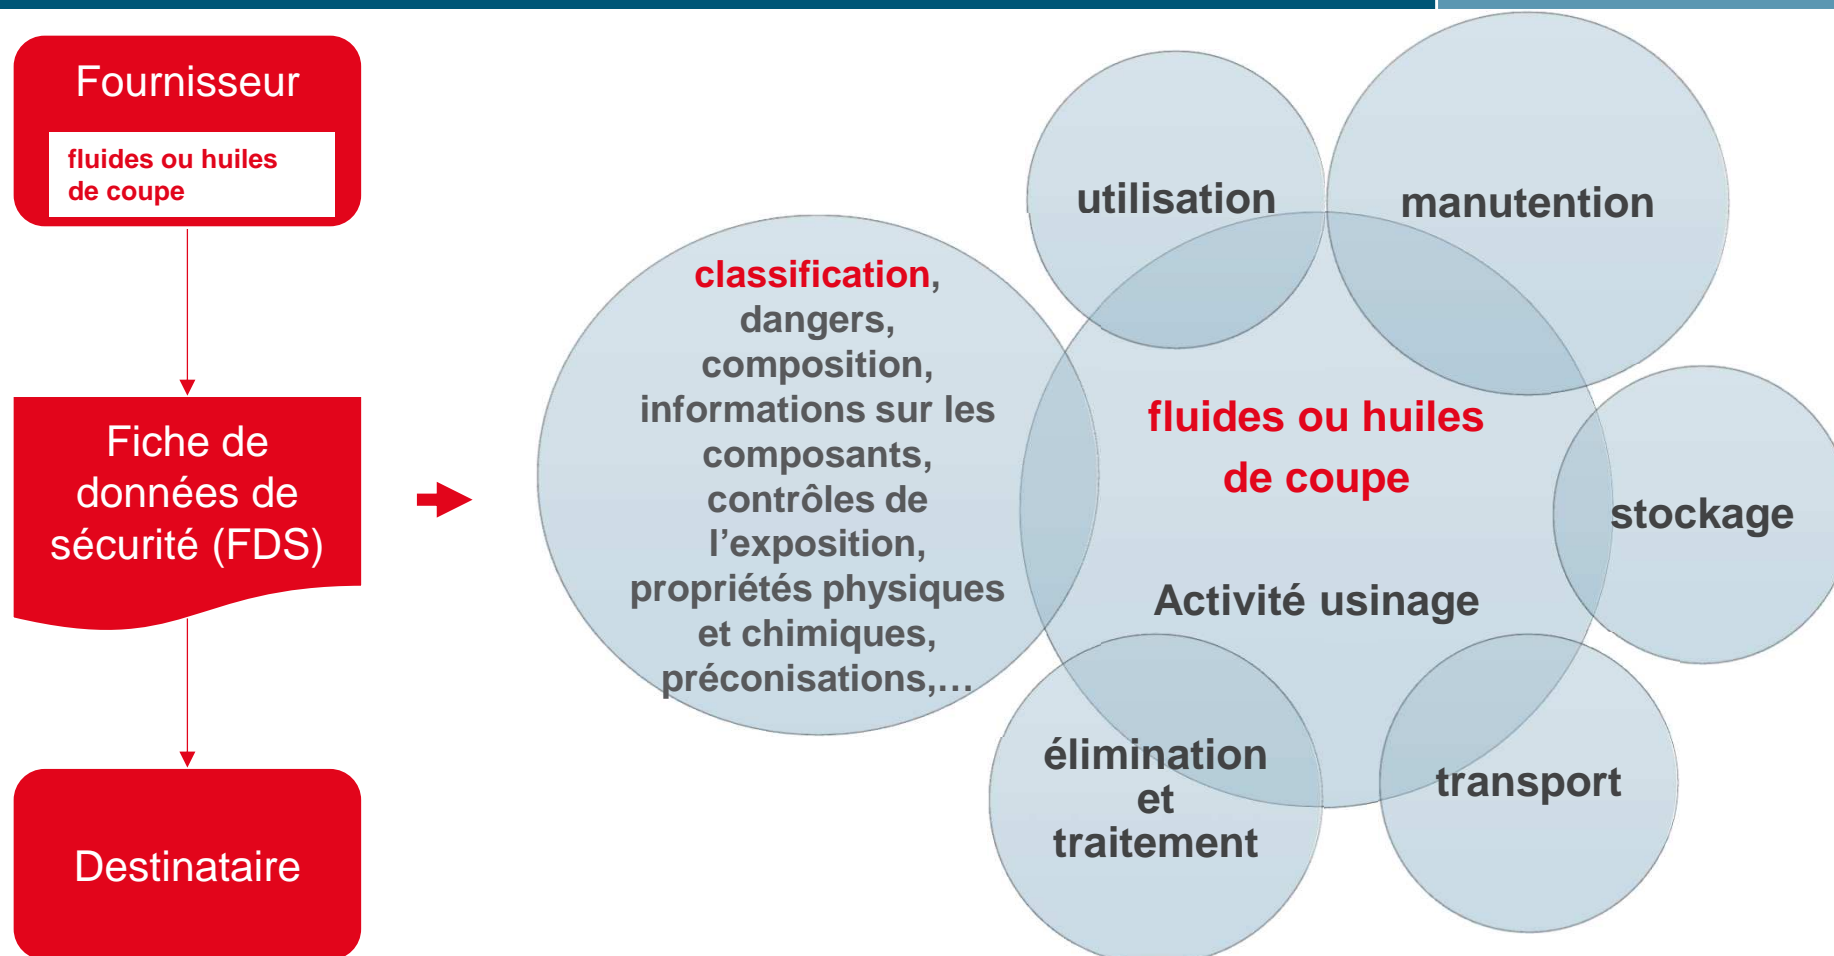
Fournisseur

fluides ou huiles de coupe

Fiche de données de sécurité (FDS)

Destinataire

classification, dangers, composition, informations sur les composants, contrôles de l’exposition, propriétés physiques et chimiques, préconisations,…

utilisation

manutention

fluides ou huiles de coupe

Activité usinage

stockage

élimination et traitement

transport